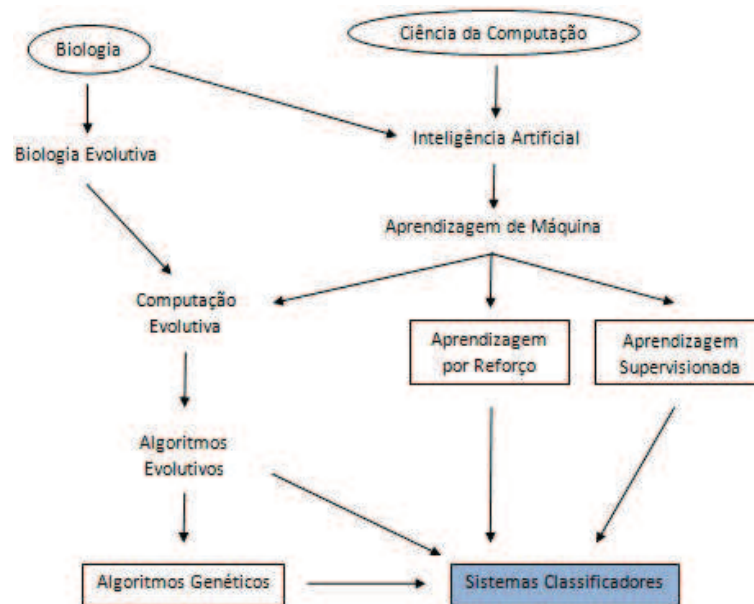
Biologia

Ciência da Computação

Biologia Evolutiva

Inteligência Artificial

Aprendizagem de Máquina

Computação Evolutiva

Aprendizagem por Reforço

Aprendizagem Supervisionada

Algoritmos Evolutivos

Algoritmos Genéticos

Sistemas Classificadores